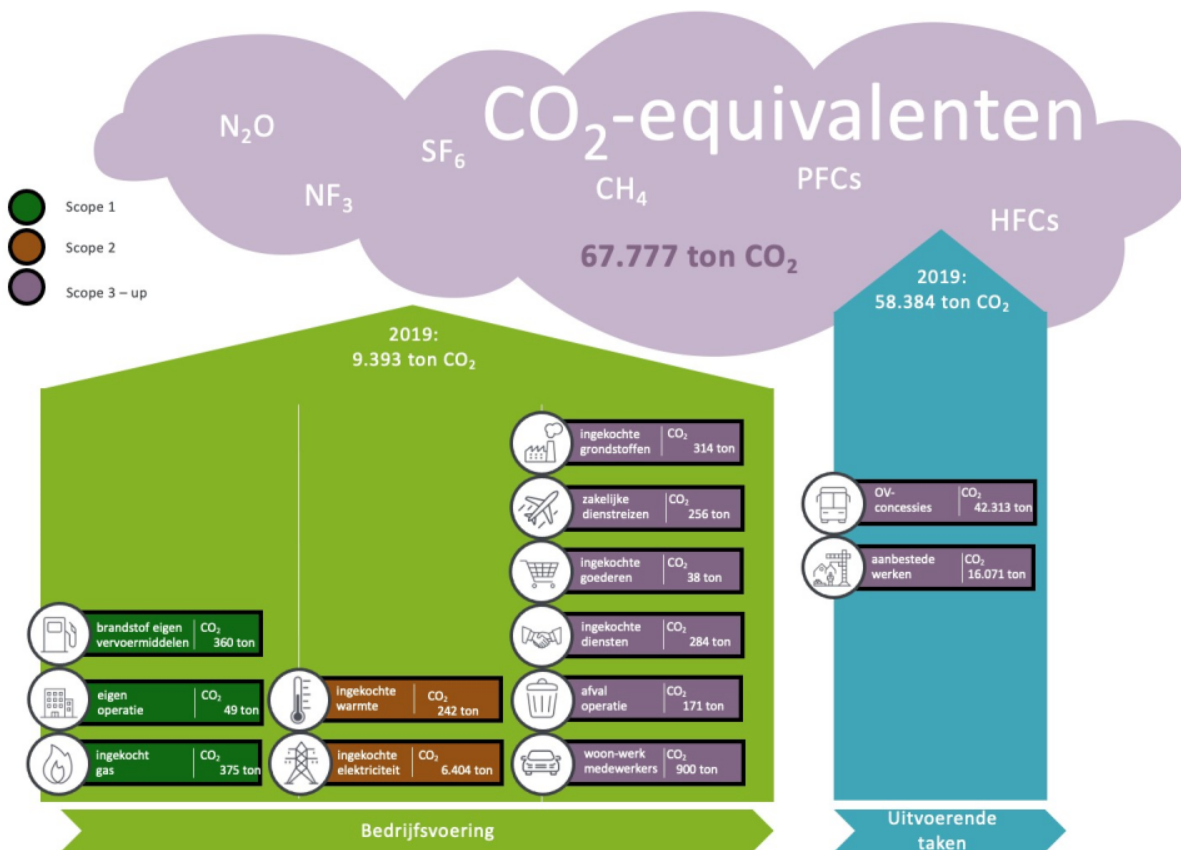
$N_2O$ $SF_6$ $CO_2$-equivalenten

$NF_3$ $CH_4$ PFCs HFCs

67.777 ton $CO_2$

Scope 1
Scope 2
Scope 3 – up

2019:
9.393 ton $CO_2$

2019:
58.384 ton $CO_2$

ingekochte grondstoffen $CO_2$ 314 ton

zakelijke dienstreizen $CO_2$ 256 ton

ingekochte goederen $CO_2$ 38 ton

ingekochte diensten $CO_2$ 284 ton

afval operatie $CO_2$ 171 ton

woon-werk medewerkers $CO_2$ 900 ton

brandstof eigen vervoermiddelen $CO_2$ 360 ton

eigen operatie $CO_2$ 49 ton

ingekocht gas $CO_2$ 375 ton

ingekochte warmte $CO_2$ 242 ton

ingekochte elektriciteit $CO_2$ 6.404 ton

OV-concessies $CO_2$ 42.313 ton

aanbestede werken $CO_2$ 16.071 ton

Bedrijfsvoering

Uitvoerende taken